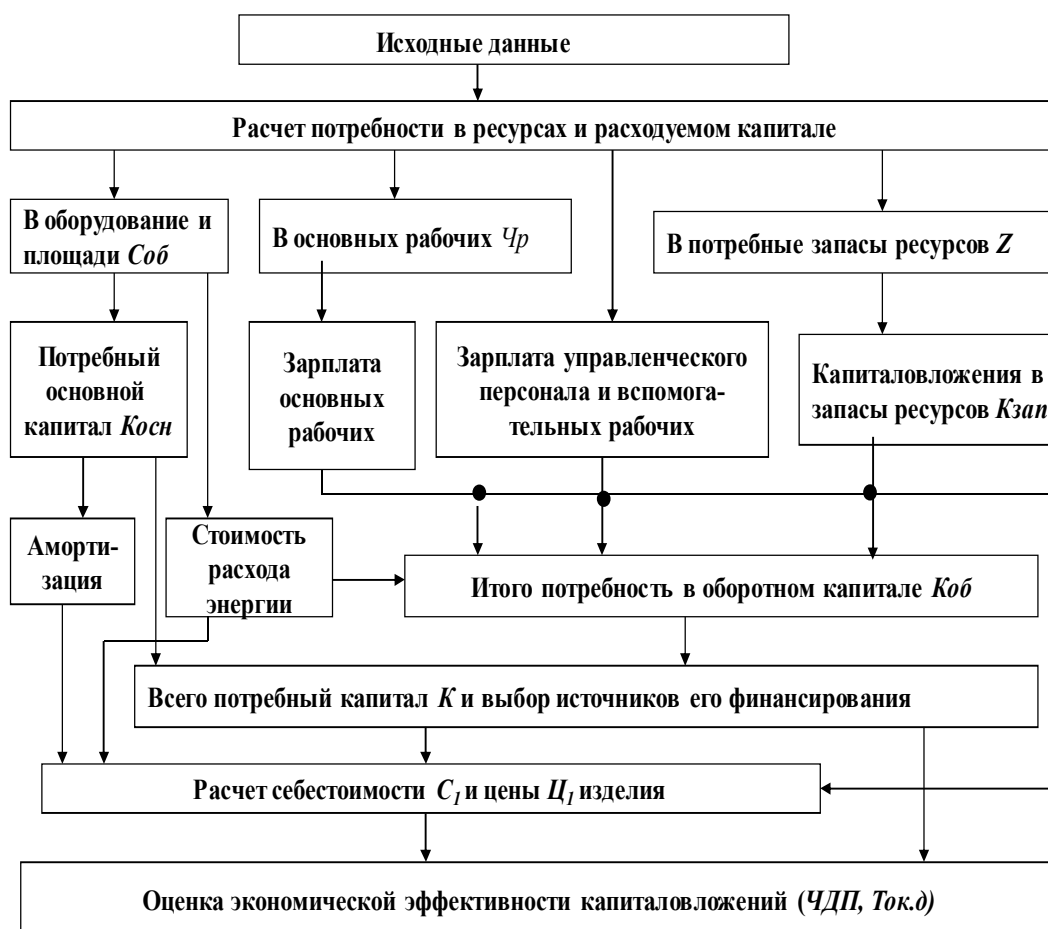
Исходные данные

Расчет потребности в ресурсах и расходуемом капитале

В оборудование и площади *Соб*

В основных рабочих *Чр*

В потребные запасы ресурсов *Z*

Потребный основной капитал *Косн*

Зарплата основных рабочих

Зарплата управленческого персонала и вспомогательных рабочих

Капиталовложения в запасы ресурсов *Кзап*

Амортизация

Стоимость расхода энергии

Итого потребность в оборотном капитале *Коб*

Всего потребный капитал *К* и выбор источников его финансирования

Расчет себестоимости $C_1$ и цены $Ц_1$ изделия

Оценка экономической эффективности капиталовложений (*ЧДП, Ток.д)*